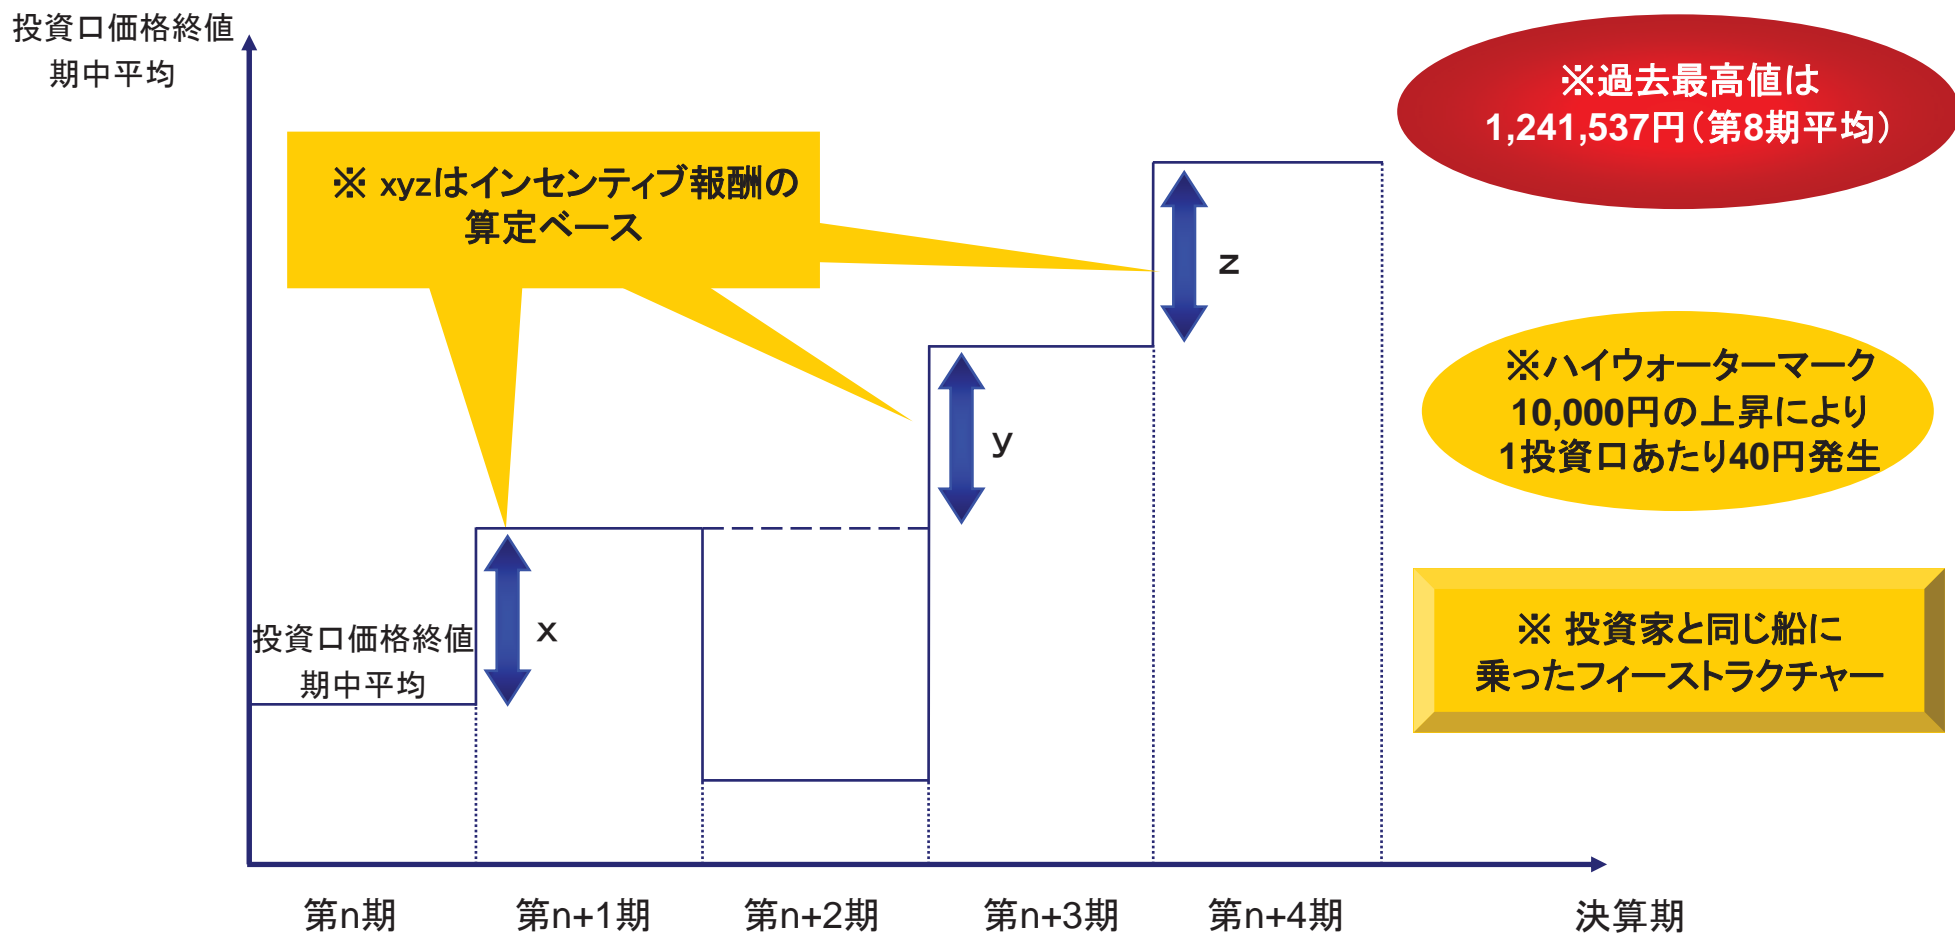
投資口価格終値
期中平均

※過去最高値は
1,241,537円（第8期平均）

※ xyzはインセンティブ報酬の
算定ベース

z

※ハイウォーターマーク
10,000円の上昇により
1投資口あたり40円発生

y

※ 投資家と同じ船に
乗ったフィーストラクチャー

投資口価格終値
期中平均

x

第n期
第n+1期
第n+2期
第n+3期
第n+4期
決算期